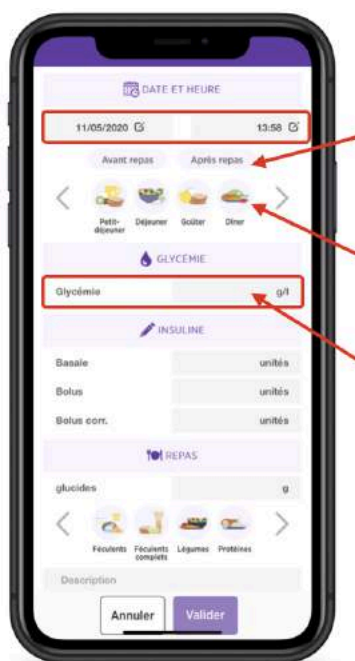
DATE ET HEURE

11/05/2020

13:58

Avant repas

Après repas

Petit-déjeuner

Déjeuner

Goûter

Dîner

GLYCÉMIE

Glycémie

g/l

INSULINE

Basale

unités

Bolus

unités

Bolus corr.

unités

REPAS

glucides

g

Féculents

Féculents complets

Légumes

Protéines

Description

Annuler

Valider